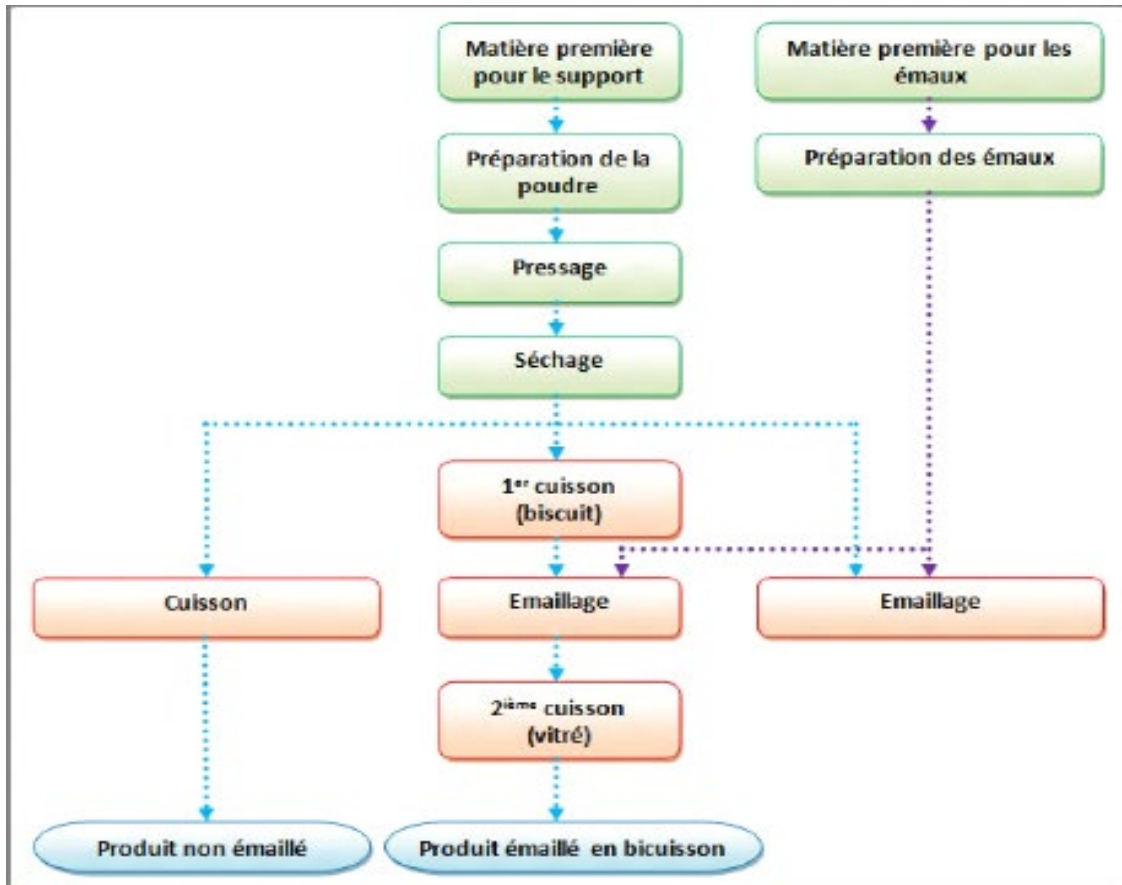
Matière première pour le support

Matière première pour les émaux

Préparation de la poudre

Préparation des émaux

Pressage

Séchage

$1^{er}$ cuisson (biscuit)

Cuisson

Emaillage

Emaillage

$2^{ième}$ cuisson (vitré)

Produit non émaillé

Produit émaillé en bicuisson